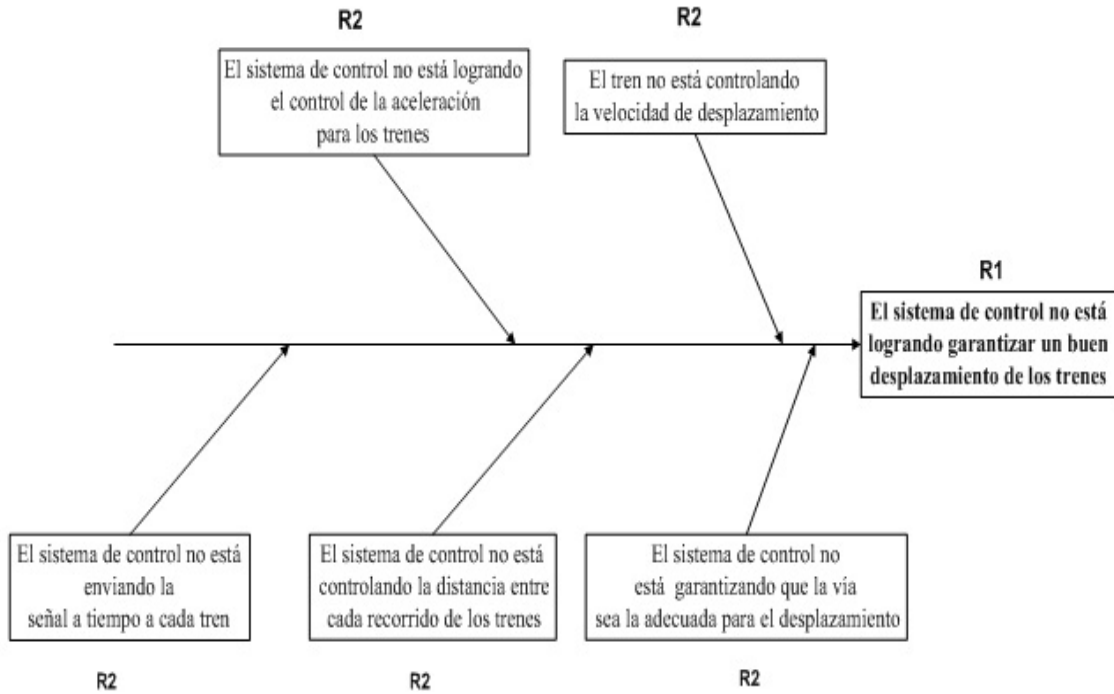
R2

El sistema de control no está logrando el control de la aceleración para los trenes

R2

El tren no está controlando la velocidad de desplazamiento

R1

El sistema de control no está logrando garantizar un buen desplazamiento de los trenes

El sistema de control no está enviando la señal a tiempo a cada tren

El sistema de control no está controlando la distancia entre cada recorrido de los trenes

El sistema de control no está garantizando que la vía sea la adecuada para el desplazamiento

R2

R2

R2